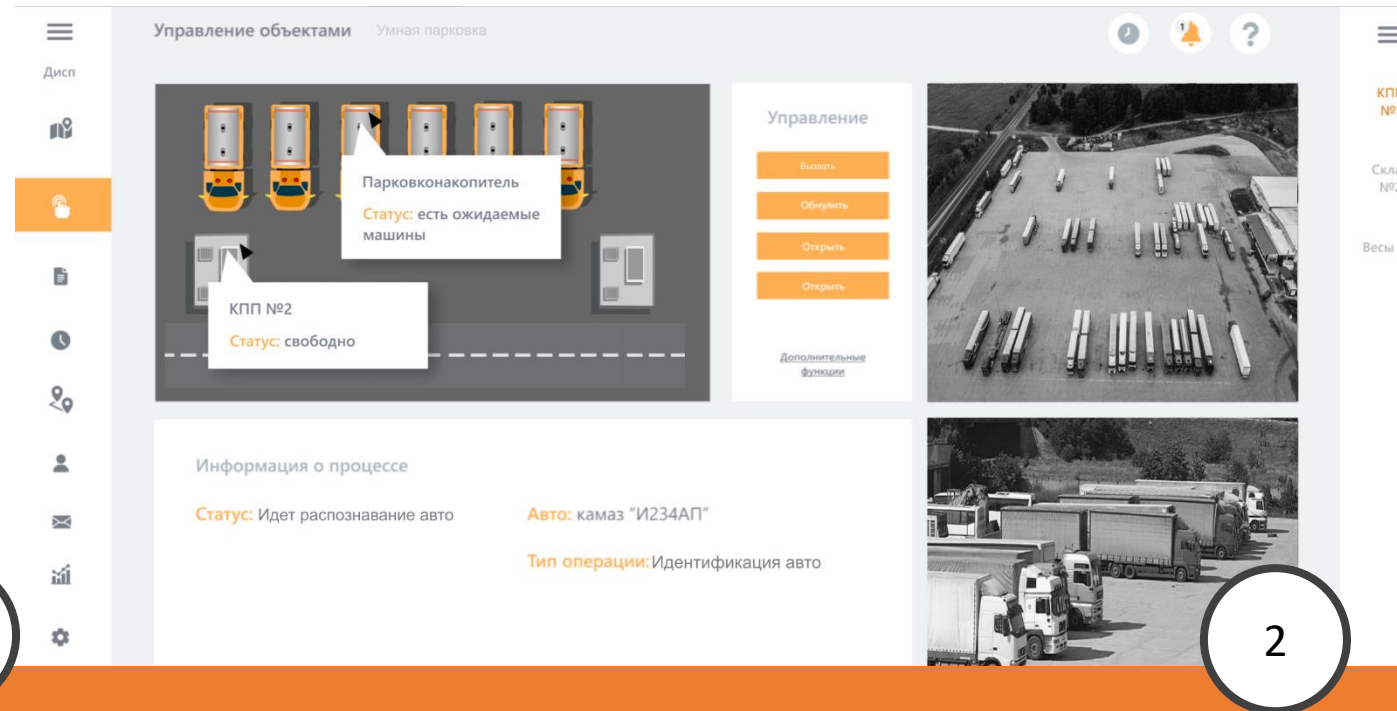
Дисп

Управление объектами Умная парковка

1

?

Парковконакопитель

Статус: есть ожидаемые машины

КПП №2

Статус: свободно

Управление

Вызвать

Обнулить

Открыть

Открыть

Дополнительные функции

Информация о процессе

Статус: Идет распознавание авто

Авто: камаз "И234АП"

Тип операции: Идентификация авто

КП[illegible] №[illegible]

Скл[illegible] №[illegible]

Весы

2